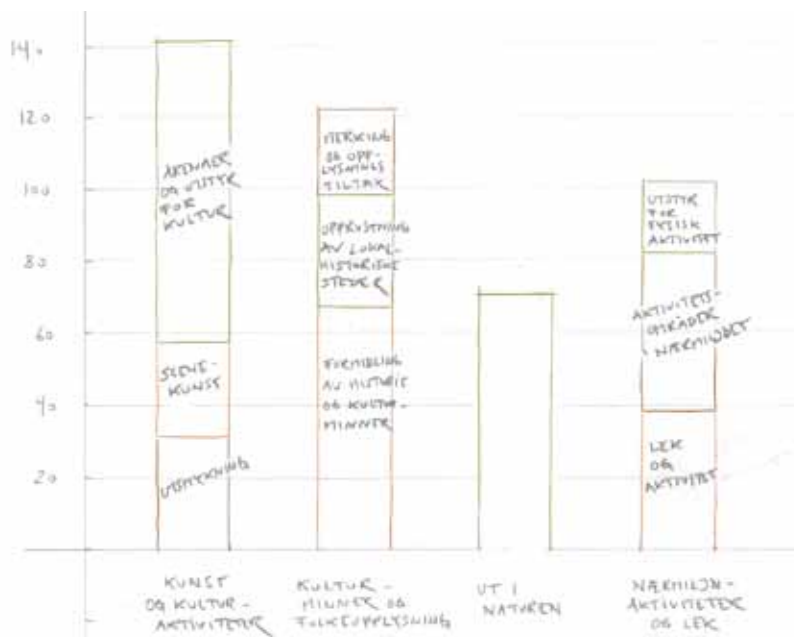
140

120

100

80

60

40

20

ARENAER OG UTSTYR FOR KULTUR

SCENEKUNST

UTSMYKNING

MERKING OG OPPLYSNINGSTILTAK

OPPRUSTNING AV LOKALHISTORISKE STEDER

FORMIDLING AV HISTORIE OG KULTURMINNER

UTSTYR FOR FYSISK AKTIVITET

AKTIVITETSOMRÅDER I NÆRMILJØET

LEK OG AKTIVITET

KUNST OG KULTURAKTIVITETER

KULTURMINNER OG FOLKEOPPLYSNING

UT I NATUREN

NÆRMILJØAKTIVITETER OG LEK